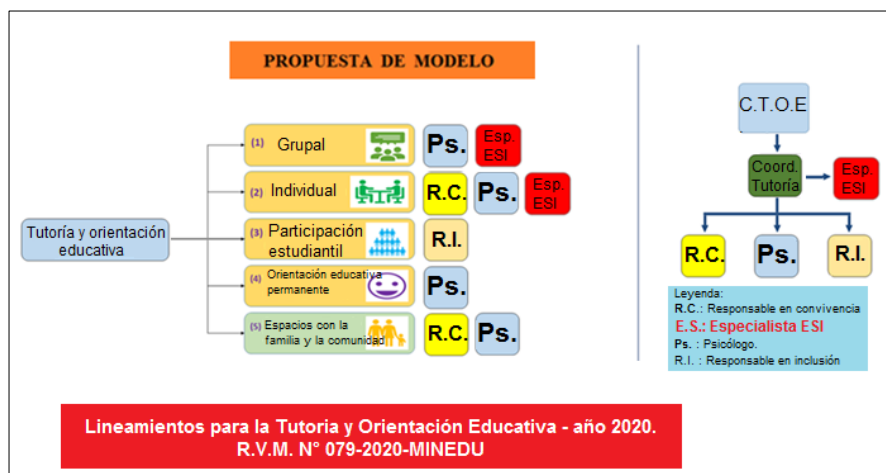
PROPUESTA DE MODELO

Tutoría y orientación educativa

(1) Grupal
Ps.
Esp. ESI

(2) Individual
R.C.
Ps.
Esp. ESI

(3) Participación estudiantil
R.I.

(4) Orientación educativa permanente
Ps.

(5) Espacios con la familia y la comunidad
R.C.
Ps.

C.T.O.E

Coord. Tutoría

Esp. ESI

R.C.

Ps.

R.I.

Leyenda:
R.C.: Responsable en convivencia
E.S.: Especialista ESI
Ps.: Psicólogo.
R.I. : Responsable en inclusión

Lineamientos para la Tutoria y Orientación Educativa - año 2020.
R.V.M. N° 079-2020-MINEDU